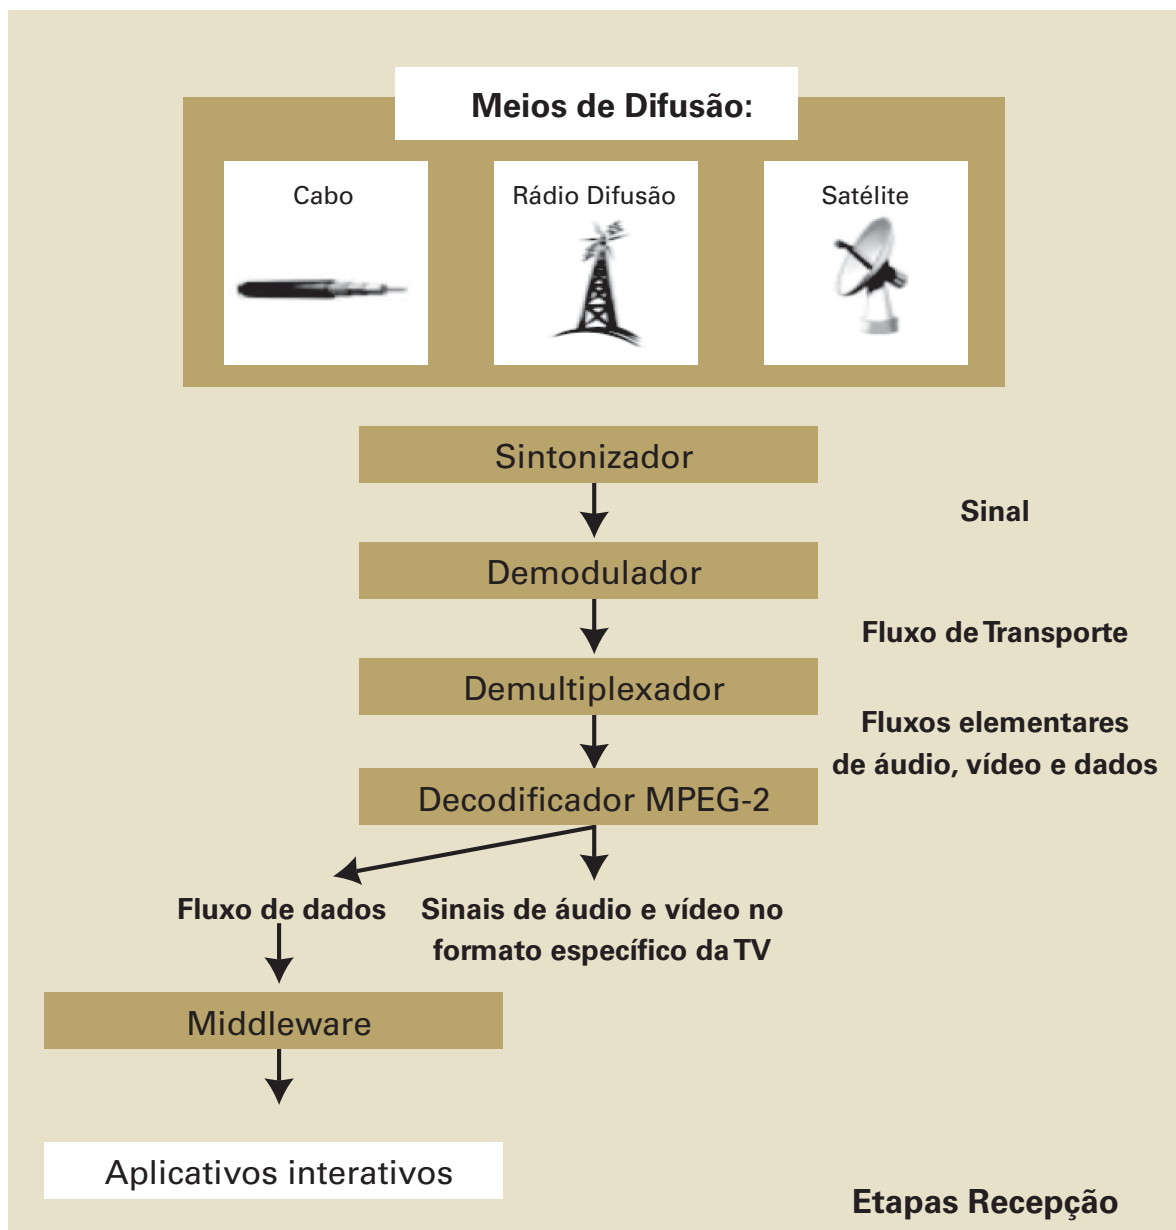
Meios de Difusão:

Cabo

Rádio Difusão

Satélite

Sintonizador

Sinal

Demodulador

Fluxo de Transporte

Demultiplexador

Fluxos elementares de áudio, vídeo e dados

Decodificador MPEG-2

Fluxo de dados

Sinais de áudio e vídeo no formato específico da TV

Middleware

Aplicativos interativos

Etapas Recepção